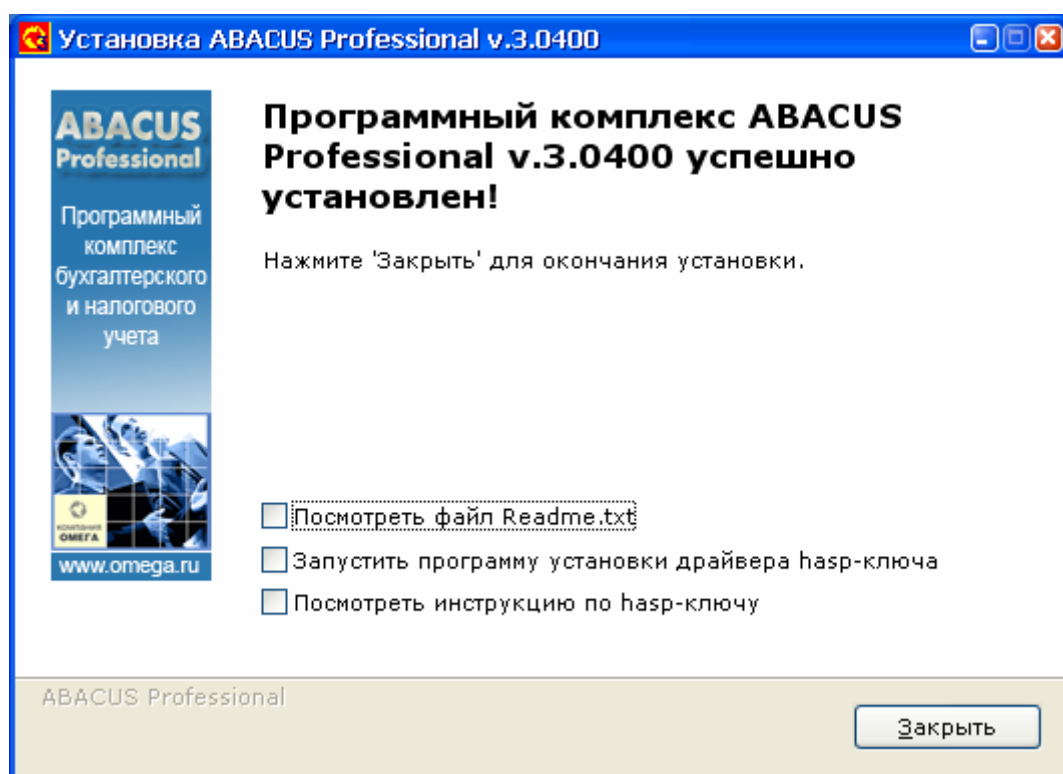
Установка ABACUS Professional v.3.0400

ABACUS Professional

Программный комплекс бухгалтерского и налогового учета

КОМПАНИЯ ОМЕГА

www.omega.ru

Программный комплекс ABACUS Professional v.3.0400 успешно установлен!

Нажмите 'Закрыть' для окончания установки.

Посмотреть файл Readme.txt

Запустить программу установки драйвера hasp-ключа

Посмотреть инструкцию по hasp-ключу

ABACUS Professional

Закрыть